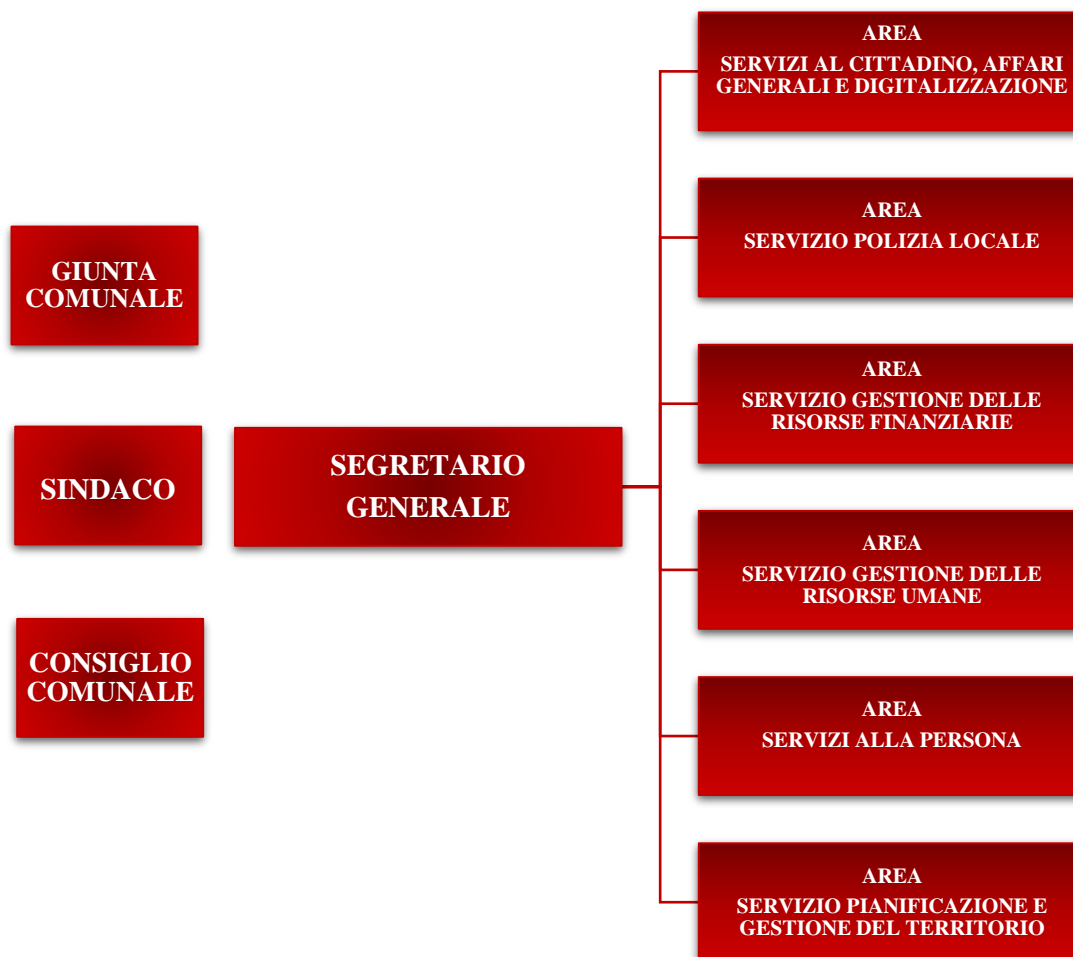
GIUNTA COMUNALE

SINDACO

CONSIGLIO COMUNALE

SEGRETARIO GENERALE

AREA
SERVIZI AL CITTADINO, AFFARI GENERALI E DIGITALIZZAZIONE

AREA
SERVIZIO POLIZIA LOCALE

AREA
SERVIZIO GESTIONE DELLE RISORSE FINANZIARIE

AREA
SERVIZIO GESTIONE DELLE RISORSE UMANE

AREA
SERVIZI ALLA PERSONA

AREA
SERVIZIO PIANIFICAZIONE E GESTIONE DEL TERRITORIO